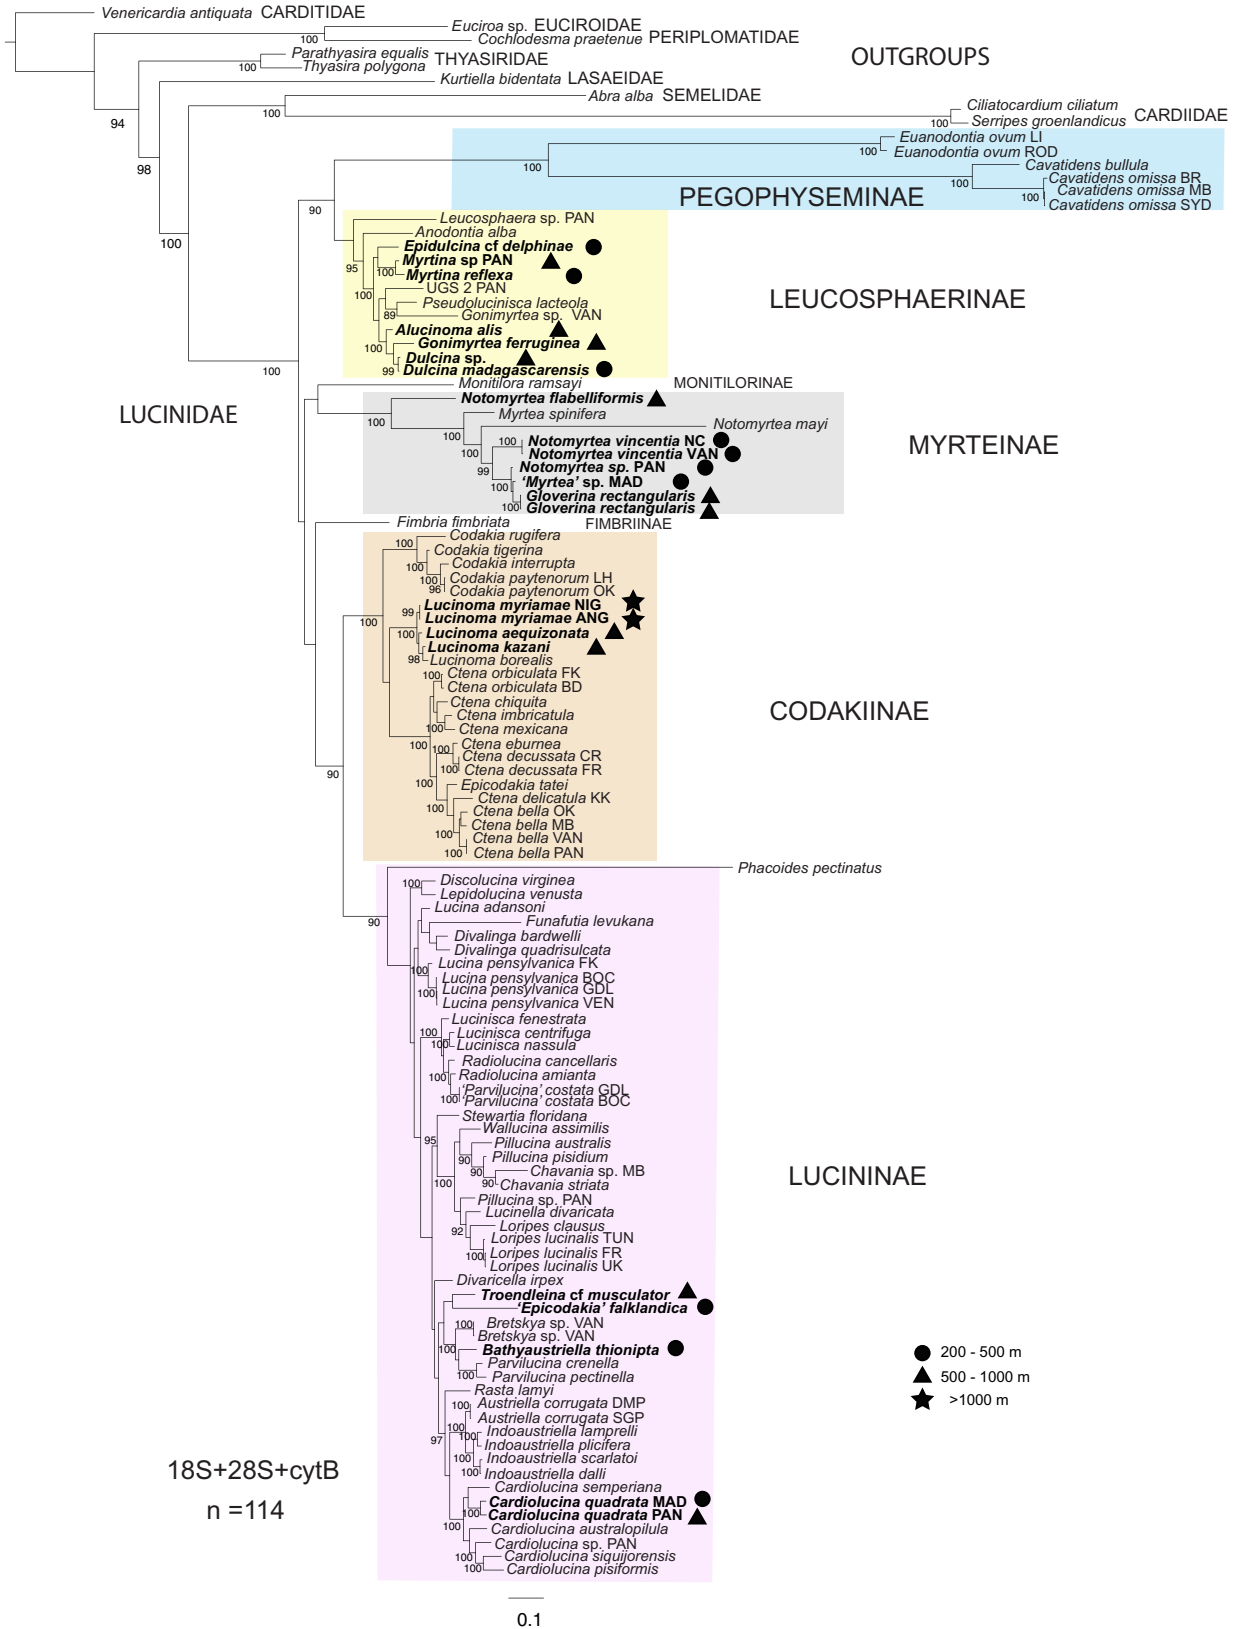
Venericardia antiquata CARDITIDAE
Euciroa sp. EUCIROIDAE
100 Cochlodesma praetenue PERIPLOMATIDAE
Parathyasira equalis THYASIRIDAE
100 Thyasira polygona
OUTGROUPS
Kurtiella bidentata LASAEIDAE
94
Abra alba SEMELIDAE
100
Ciliatocardium ciliatum
100 Serripes groenlandicus CARDIIDAE
98
Euanodontia ovum LI
100 Euanodontia ovum ROD
100
Cavatidens bullula
100 Cavatidens omissa BR
Cavatidens omissa MB
100 Cavatidens omissa SYD
PEGOPHYSEMINAE
90
100
Leucosphaera sp. PAN
Anodontia alba
Epidulcina cf delphinae
Myrtina sp PAN
95
100 Myrtina reflexa
LEUCOSPHAERINAE
UGS 2 PAN
100
Pseudolucinisca lacteola
89 Gonimyrtea sp. VAN
Alucinoma alis
100 Gonimyrtea ferruginea
Dulcina sp.
99 Dulcina madagascarensis
100
LUCINIDAE
Monitilora ramsayi MONITILORINAE
Notomyrtea flabelliformis
100
Myrtea spinifera
Notomyrtea mayi
MYRTEINAE
100
100 Notomyrtea vincentia NC
100 Notomyrtea vincentia VAN
99 Notomyrtea sp. PAN
100 'Myrtea' sp. MAD
100 Gloverina rectangularis
Gloverina rectangularis
Fimbria fimbriata FIMBRIINAE
Codakia rugifera
100 Codakia tigerina
Codakia interrupta
100 Codakia paytenorum LH
96 Codakia paytenorum OK
100
99 Lucinoma myriamae NIG
Lucinoma myriamae ANG
100 Lucinoma aequizonata
Lucinoma kazani
98 Lucinoma borealis
100 Ctena orbiculata FK
Ctena orbiculata BD
CODAKIINAE
Ctena chiquita
Ctena imbricatula
100 Ctena mexicana
100 Ctena eburnea
100 Ctena decussata CR
100 Ctena decussata FR
90
100 Epicodakia tatei
Ctena delicatula KK
100 Ctena bella OK
Ctena bella MB
100 Ctena bella VAN
100 Ctena bella PAN
Phacoides pectinatus
100 Discolucina virginea
Lepidolucina venusta
Lucina adansoni
90
Funafutia levukana
Divalinga bardwelli
Divalinga quadrisulcata
Lucina pensylvanica FK
100 Lucina pensylvanica BOC
100 Lucina pensylvanica GDL
Lucina pensylvanica VEN
Lucinisca fenestrata
100 Lucinisca centrifuga
Lucinisca nassula
Radiolucina cancellaris
100 Radiolucina amianta
'Parvilucina' costata GDL
100 'Parvilucina' costata BOC
Stewartia floridana
95
Wallucina assimilis
Pillucina australis
90 Pillucina pisidium
LUCININAE
90 Chavania sp. MB
100
90 Chavania striata
Pillucina sp. PAN
Lucinella divaricata
92 Loripes clausus
Loripes lucinalis TUN
100 Loripes lucinalis FR
Loripes lucinalis UK
Divaricella irpex
Troendleina cf musculator
'Epicodakia' falklandica
100 Bretskya sp. VAN
Bretskya sp. VAN
100 Bathyaustriella thionipta
Parvilucina crenella
100 Parvilucina pectinella
200 - 500 m
500 - 1000 m
>1000 m
Rasta lamyi
100 Austriella corrugata DMP
Austriella corrugata SGP
100 Indoaustriella lamprelli
97 Indoaustriella plicifera
100 Indoaustriella scarlatoi
100 Indoaustriella dalli
18S+28S+cytB
n =114
Cardiolucina semperiana
Cardiolucina quadrata MAD
100 Cardiolucina quadrata PAN
100 Cardiolucina australopilula
Cardiolucina sp. PAN
100 Cardiolucina siquijorensis
100 Cardiolucina pisiformis
0.1